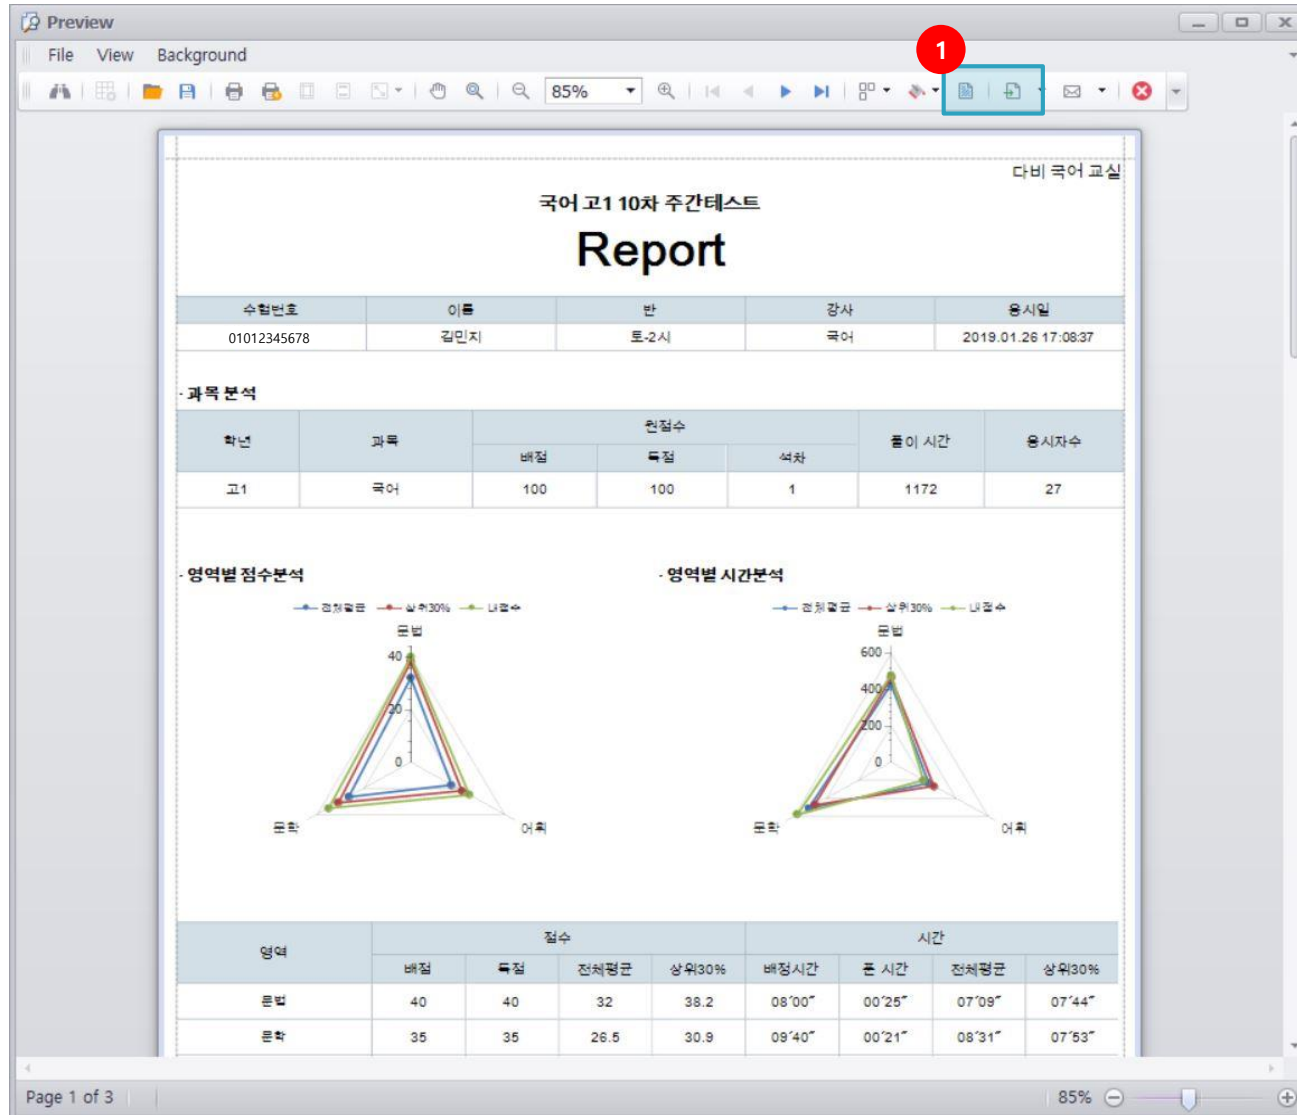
Preview

File View Background

85%

1

다비 국어 교실

국어 고1 10차 주간테스트

Report

| 수험번호 | 이름 | 반 | 강사 | 응시일 |
|---|---|---|---|---|
| 01012345678 | 김민지 | 토-2시 | 국어 | 2019.01.26 17:08:37 |

· 과목 분석

| 학년 | 과목 | 원점수 | | | 풀이 시간 | 응시자수 |
|---|---|---|---|---|---|---|
| | | 배점 | 득점 | 석차 | | |
| 고1 | 국어 | 100 | 100 | 1 | 1172 | 27 |

· 영역별 점수분석

전체평균 상위30% 내점수

문법

40

20

0

문학

어휘

· 영역별 시간분석

전체평균 상위30% 내점수

문법

600

400

200

0

문학

어휘

| 영역 | 점수 | | | | 시간 | | | |
|---|---|---|---|---|---|---|---|---|
| | 배점 | 득점 | 전체평균 | 상위30% | 배점시간 | 푼 시간 | 전체평균 | 상위30% |
| 문법 | 40 | 40 | 32 | 38.2 | 08′00″ | 00′25″ | 07′09″ | 07′44″ |
| 문학 | 35 | 35 | 26.5 | 30.9 | 09′40″ | 00′21″ | 08′31″ | 07′53″ |

Page 1 of 3

85%